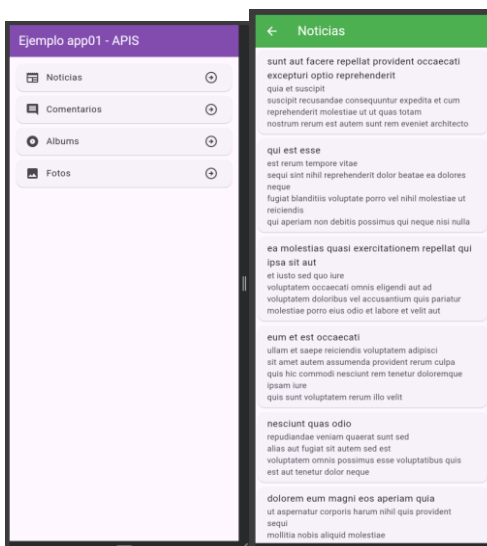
Ejemplo app01 - APIS

Noticias

Comentarios

Albums

Fotos

← Noticias

sunt aut facere repellat provident occaecati excepturi optio reprehenderit
quia et suscipit
suscipit recusandae consequuntur expedita et cum reprehenderit molestiae ut ut quas totam
nostrum rerum est autem sunt rem eveniet architecto

qui est esse
est rerum tempore vitae
sequi sint nihil reprehenderit dolor beatae ea dolores neque
fugiat blanditiis voluptate porro vel nihil molestiae ut reiciendis
qui aperiam non debitis possimus qui neque nisi nulla

ea molestias quasi exercitationem repellat qui ipsa sit aut
et iusto sed quo iure
voluptatem occaecati omnis eligendi aut ad
voluptatem doloribus vel accusantium quis pariatur
molestiae porro eius odio et labore et velit aut

eum et est occaecati
ullam et saepe reiciendis voluptatem adipisci
sit amet autem assumenda provident rerum culpa
quis hic commodi nesciunt rem tenetur doloremque ipsam iure
quis sunt voluptatem rerum illo velit

nesciunt quas odio
repudiandae veniam quaerat sunt sed
alias aut fugiat sit autem sed est
voluptatem omnis possimus esse voluptatibus quis
est aut tenetur dolor neque

dolorem eum magni eos aperiam quia
ut aspernatur corporis harum nihil quis provident sequi
mollitia nobis aliquid molestiae